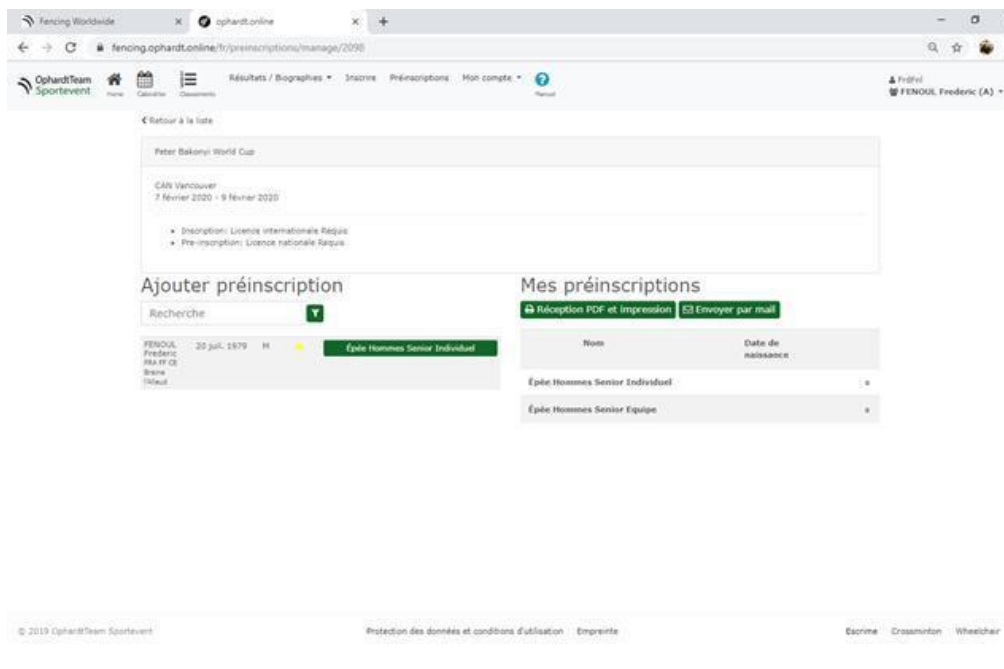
Fencing Worldwide × ophardt.online × +

fencing.ophardt.online/fr/preinscriptions/manage/2098

OphardtTeam Sportevent Home Calendrier Classements Résultats / Biographies ▾ Inscrire Préinscriptions Mon compte ▾ Manuel

FrdFnl
FENOUL Frederic (A) ▾

‹ Retour à la liste

Peter Bakonyi World Cup

CAN Vancouver
7 février 2020 - 9 février 2020

- Inscription: Licence internationale Requis
- Pre-inscription: Licence nationale Requis

Ajouter préinscription

Recherche

FENOUL Frederic FRA FF CE Braine l'Alleud 20 juil. 1979 M Épée Hommes Senior Individuel

Mes préinscriptions

Réception PDF et impression Envoyer par mail

| Nom | Date de naissance |
|---|---|
| Épée Hommes Senior Individuel | |
| Épée Hommes Senior Equipe | |

© 2019 OphardtTeam Sportevent Protection des données et conditions d'utilisation Empreinte Escrime Crossminton Wheelchair